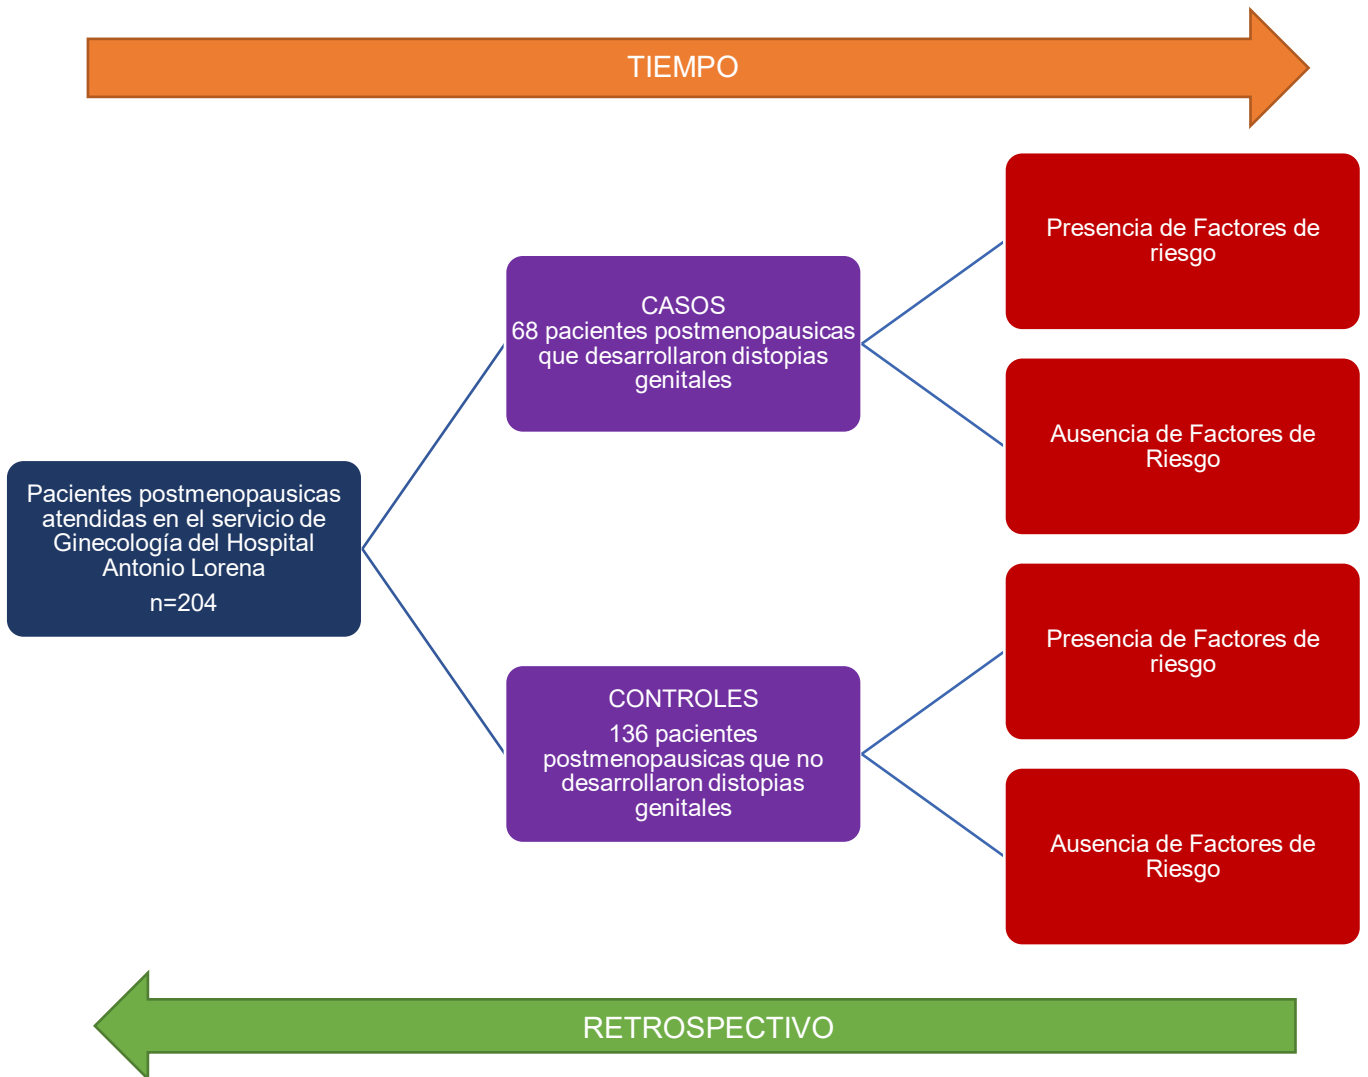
TIEMPO

Pacientes postmenopausicas atendidas en el servicio de Ginecología del Hospital Antonio Lorena

n=204

CASOS
68 pacientes postmenopausicas que desarrollaron distopias genitales

Presencia de Factores de riesgo

Ausencia de Factores de Riesgo

CONTROLES

136 pacientes postmenopausicas que no desarrollaron distopias genitales

Presencia de Factores de riesgo

Ausencia de Factores de Riesgo

RETROSPECTIVO